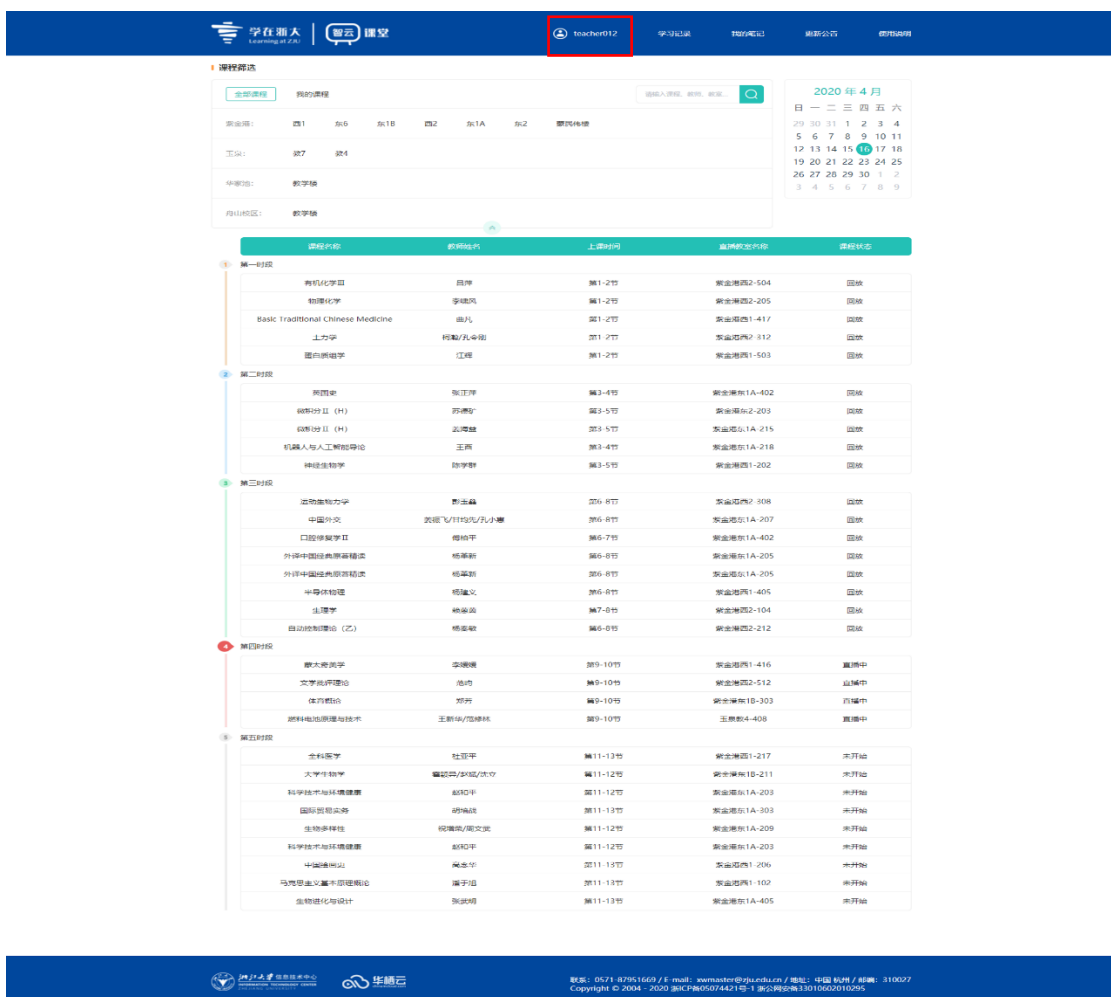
学在浙大 Learning at ZJU | 智云 课堂

teacher012 学习记录 我的笔记 最新公告 使用说明

课程筛选

全部课程 我的课程

请输入课程、教师、教室...

紫金港: 西1 东6 东1B 西2 东1A 东2 蒙民伟楼

玉泉: 教7 教4

华家池: 教学楼

舟山校区: 教学楼

2020 年 4 月

| 日 | 一 | 二 | 三 | 四 | 五 | 六 |
|---|---|---|---|---|---|---|
| 29 | 30 | 31 | 1 | 2 | 3 | 4 |
| 5 | 6 | 7 | 8 | 9 | 10 | 11 |
| 12 | 13 | 14 | 15 | 16 | 17 | 18 |
| 19 | 20 | 21 | 22 | 23 | 24 | 25 |
| 26 | 27 | 28 | 29 | 30 | 1 | 2 |
| 3 | 4 | 5 | 6 | 7 | 8 | 9 |

| 课程名称 | 教师姓名 | 上课时间 | 直播教室名称 | 课程状态 |
|---|---|---|---|---|
| 1 第一时段 | | | | |
| 有机化学II | 吕萍 | 第1-2节 | 紫金港西2-504 | 回放 |
| 物理化学 | 李晓风 | 第1-2节 | 紫金港西2-205 | 回放 |
| Basic Traditional Chinese Medicine | 曲凡 | 第1-2节 | 紫金港西1-417 | 回放 |
| 土力学 | 柯瀚/孔令刚 | 第1-2节 | 紫金港西2-312 | 回放 |
| 蛋白质组学 | 江辉 | 第1-2节 | 紫金港西1-503 | 回放 |
| 2 第二时段 | | | | |
| 英国史 | 张卫萍 | 第3-4节 | 紫金港东1A-402 | 回放 |
| 微积分II（H） | 苏德矿 | 第3-5节 | 紫金港东2-203 | 回放 |
| 微积分II（H） | 去海兹 | 第3-5节 | 紫金港东1A-215 | 回放 |
| 机器人与人工智能导论 | 王酉 | 第3-4节 | 紫金港东1A-218 | 回放 |
| 神经生物学 | 陈学群 | 第3-5节 | 紫金港西1-202 | 回放 |
| 3 第三时段 | | | | |
| 运动生物力学 | 彭主鑫 | 第6-8节 | 紫金港西2-308 | 回放 |
| 中国外交 | 袁斑飞/叶均先/孔小惠 | 第6-8节 | 紫金港东1A-207 | 回放 |
| 口腔修复学II | 傅柏平 | 第6-7节 | 紫金港东1A-402 | 回放 |
| 外译中国经典原著精读 | 杨革新 | 第6-8节 | 紫金港东1A-205 | 回放 |
| 外译中国经典原著精读 | 杨革新 | 第6-8节 | 紫金港东1A-205 | 回放 |
| 半导体物理 | 杨建义 | 第6-8节 | 紫金港西1-405 | 回放 |
| 生理学 | 赖崇颖 | 第7-8节 | 紫金港西2-104 | 回放 |
| 自动控制理论（乙） | 杨春敏 | 第6-8节 | 紫金港西2-212 | 回放 |
| 4 第四时段 | | | | |
| 犹太竟美学 | 李媛媛 | 第9-10节 | 紫金港西1-416 | 直播中 |
| 文学批评理论 | 范尚 | 第9-10节 | 紫金港西2-512 | 直播中 |
| 体育概论 | 郑芳 | 第9-10节 | 紫金港东1B-303 | 直播中 |
| 燃料电池原理与技术 | 王新华/范梯林 | 第9-10节 | 玉泉教4-408 | 直播中 |
| 5 第五时段 | | | | |
| 全科医学 | 杜亚平 | 第11-13节 | 紫金港西1-217 | 未开始 |
| 大学生物学 | 覃颖舜/刘斌/沈立 | 第11-12节 | 紫金港东1B-211 | 未开始 |
| 科学技术与环境健康 | 赵和平 | 第11-12节 | 紫金港东1A-203 | 未开始 |
| 国际贸易实务 | 胡培战 | 第11-13节 | 紫金港东1A-303 | 未开始 |
| 生物多样性 | 祝增荣/周文觉 | 第11-12节 | 紫金港东1A-209 | 未开始 |
| 科学技术与环境健康 | 赵和平 | 第11-12节 | 紫金港东1A-203 | 未开始 |
| 中国绘画史 | 吴冬华 | 第11-13节 | 紫金港西1-206 | 未开始 |
| 马克思主义基本原理概论 | 潘于旭 | 第11-13节 | 紫金港西1-102 | 未开始 |
| 生物进化与设计 | 张武明 | 第11-13节 | 紫金港东1A-405 | 未开始 |

浙江大学 信息技术中心 INFORMATION TECHNOLOGY CENTER ZHEJIANG UNIVERSITY 华栖云

联系：0571-87951669 / E-mail: xwmaster@zju.edu.cn / 地址：中国 杭州 / 邮编：310027
Copyright © 2004 - 2020 浙ICP备05074421号-1 浙公网安备33010602010295